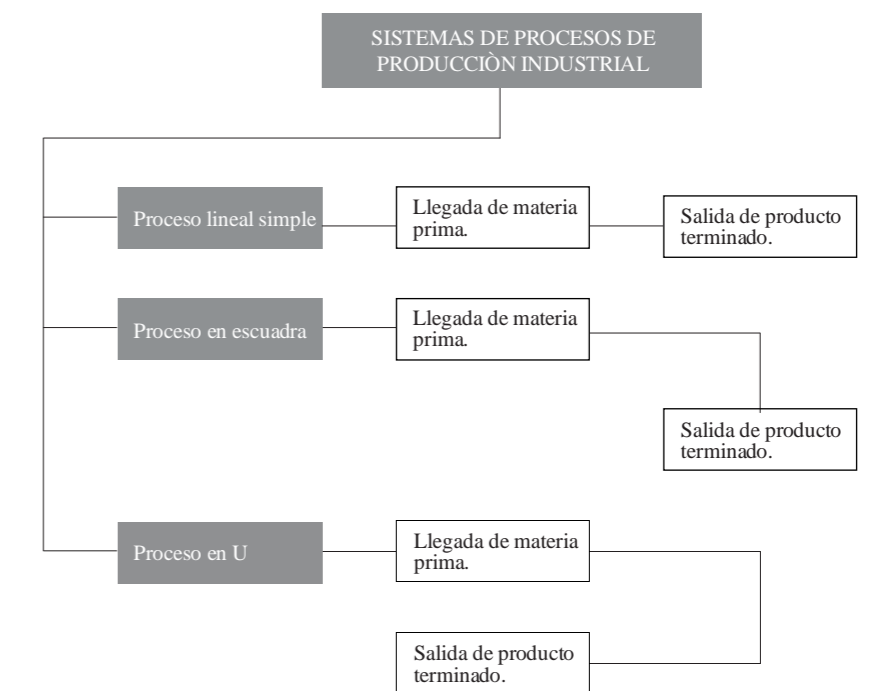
SISTEMAS DE PROCESOS DE PRODUCCIÒN INDUSTRIAL

Proceso lineal simple

Llegada de materia prima.

Salida de producto terminado.

Proceso en escuadra

Llegada de materia prima.

Salida de producto terminado.

Proceso en U

Llegada de materia prima.

Salida de producto terminado.